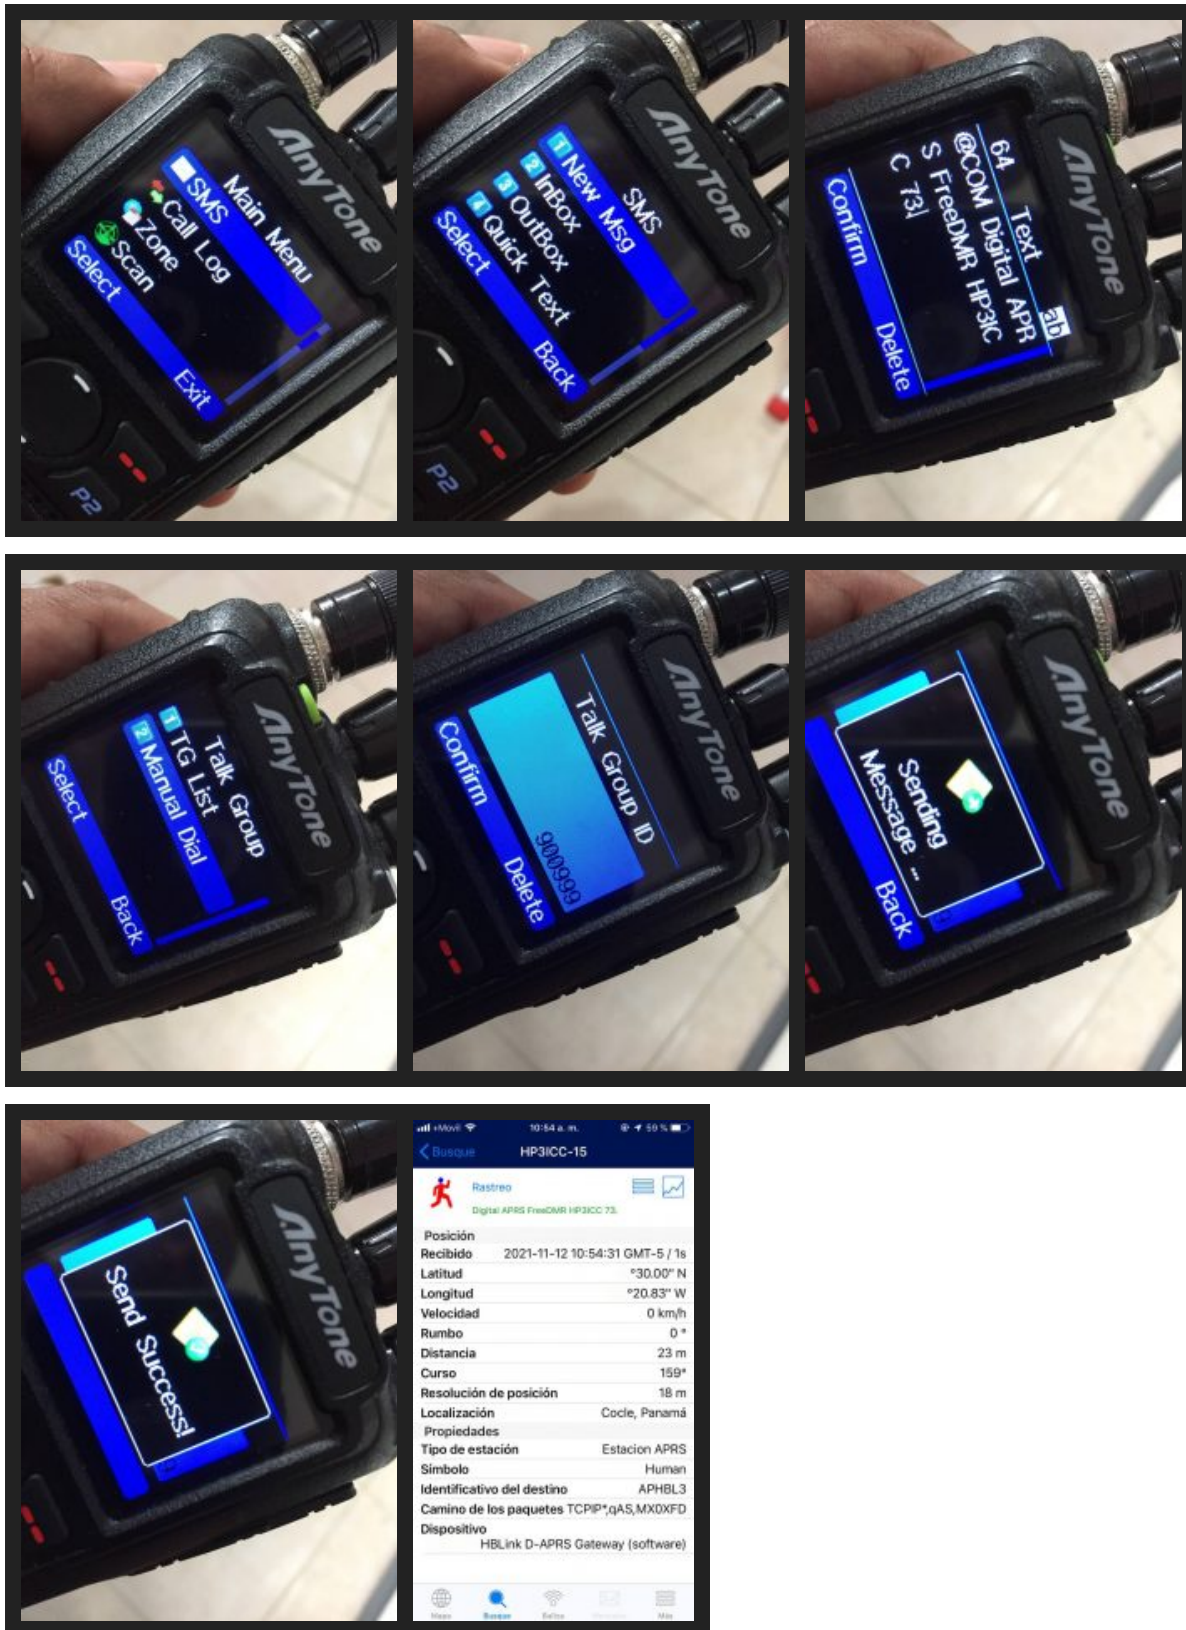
AnyTone
Main Menu
SMS
Call Log
Zone
Scan
Select
Exit
P2

AnyTone
SMS
1 New Msg
2 InBox
3 OutBox
4 Quick Text
Select
Back
P2

AnyTone
64 Text ab
@COM Digital APR
S FreeDMR HP3IC
C 73|
Confirm
Delete

AnyTone
Talk Group
1 TG List
2 Manual Dial
Select
Back

AnyTone
Talk Group ID
900999
Confirm
Delete

AnyTone
Sending Message ...
Back

AnyTone
Send Success!

+Movil 10:54 a. m. 59 %
Busque HP3ICC-15
Rastreo
Digital APRS FreeDMR HP3ICC 73.

| Posición | |
|---|---|
| Recibido | 2021-11-12 10:54:31 GMT-5 / 1s |
| Latitud | °30.00" N |
| Longitud | °20.83" W |
| Velocidad | 0 km/h |
| Rumbo | 0 ° |
| Distancia | 23 m |
| Curso | 159° |
| Resolución de posición | 18 m |
| Localización | Cocle, Panamá |
| Propiedades | |
| Tipo de estación | Estacion APRS |
| Símbolo | Human |
| Identificativo del destino | APHBL3 |
| Camino de los paquetes | TCPIP*,qAS,MX0XFD |
| Dispositivo | HBLink D-APRS Gateway (software) |

Mapa Busque Balizas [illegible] Más